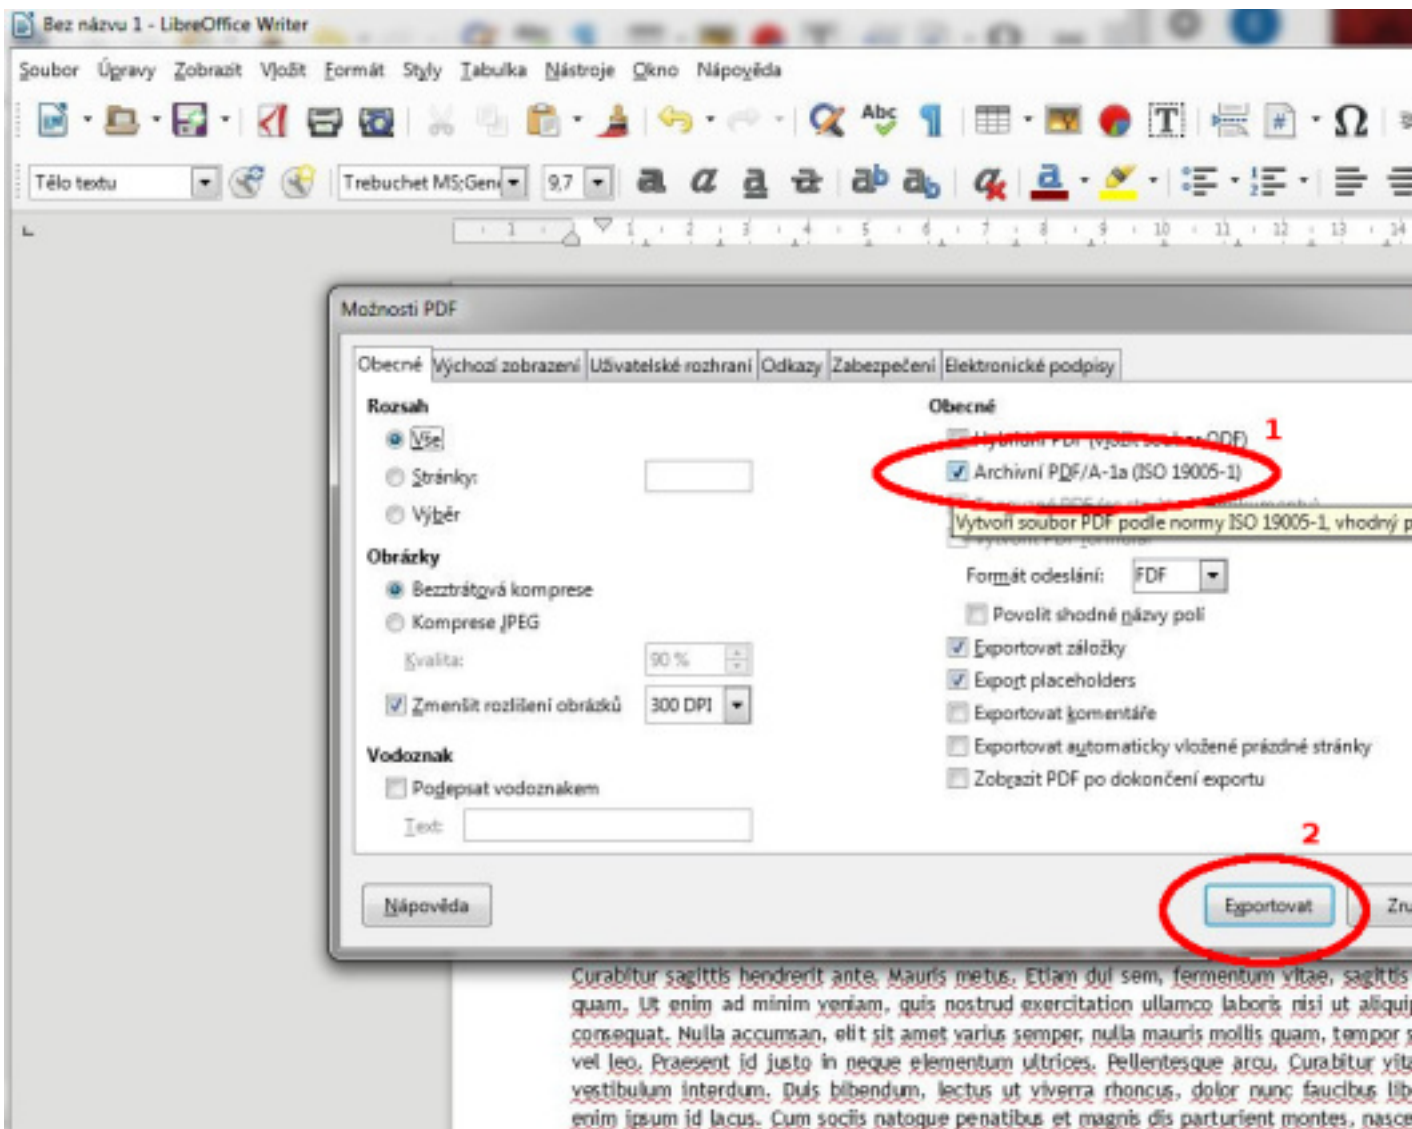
Bez názvu 1 - LibreOffice Writer

Soubor Úpravy Zobrazit Vložit Formát Styly Tabulka Nástroje Okno Nápověda

Tělo textu Trebuchet MS;Gen 9,7

Možnosti PDF

Obecné Výchozí zobrazení Uživatelské rozhraní Odkazy Zabezpečení Elektronické podpisy

Rozsah
Vše
Stránky:
Výběr

Obrázky
Bezztrátová komprese
Komprese JPEG
Kvalita: 90 %
Zmenšit rozlišení obrázků 300 DPI

Vodoznak
Podepsat vodoznakem
Text:

Obecné
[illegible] PDF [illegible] ODF) 1
Archivní PDF/A-1a (ISO 19005-1)
Vytvoří soubor PDF podle normy ISO 19005-1, vhodný p
Formát odeslání: FDF
Povolit shodné názvy polí
Exportovat záložky
Export placeholders
Exportovat komentáře
Exportovat automaticky vložené prázdné stránky
Zobrazit PDF po dokončení exportu

2

Nápověda Exportovat Zru

Curabitur sagittis hendrerit ante. Mauris metus. Etiam dui sem, fermentum vitae, sagittis quam. Ut enim ad minim veniam, quis nostrud exercitation ullamco laboris nisi ut aliqui consequat. Nulla accumsan, elit sit amet varius semper, nulla mauris mollis quam, tempor vel leo. Praesent id justo in neque elementum ultrices. Pellentesque arcu. Curabitur vit vestibulum interdum. Duis bibendum, lectus ut viverra rhoncus, dolor nunc faucibus lib enim ipsum id lacus. Cum sociis natoque penatibus et magnis dis parturient montes, nasc